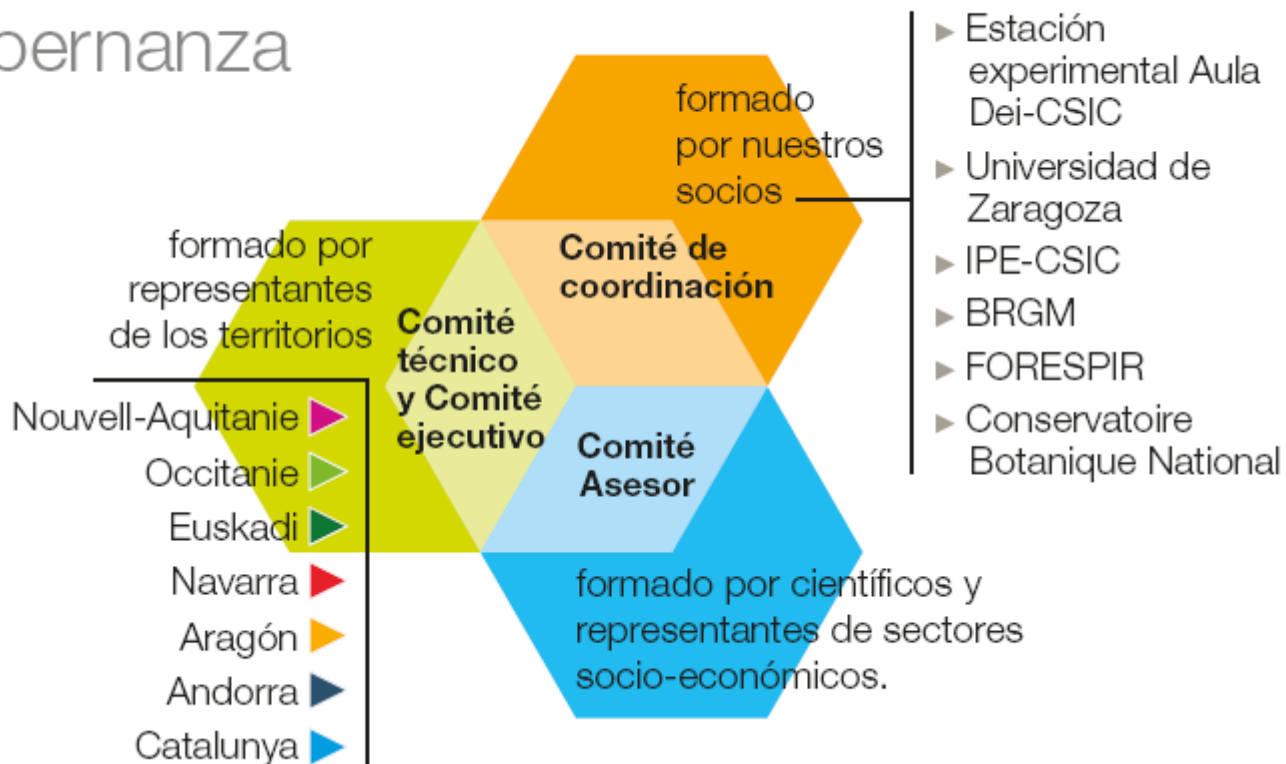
bernanza

formado por nuestros socios

Comité de coordinación

▸ Estación experimental Aula Dei-CSIC
▸ Universidad de Zaragoza
▸ IPE-CSIC
▸ BRGM
▸ FORESPIR
▸ Conservatoire Botanique National

formado por representantes de los territorios

Comité técnico y Comité ejecutivo

Nouvell-Aquitanie
Occitanie
Euskadi
Navarra
Aragón
Andorra
Catalunya

Comité Asesor

formado por científicos y representantes de sectores socio-económicos.